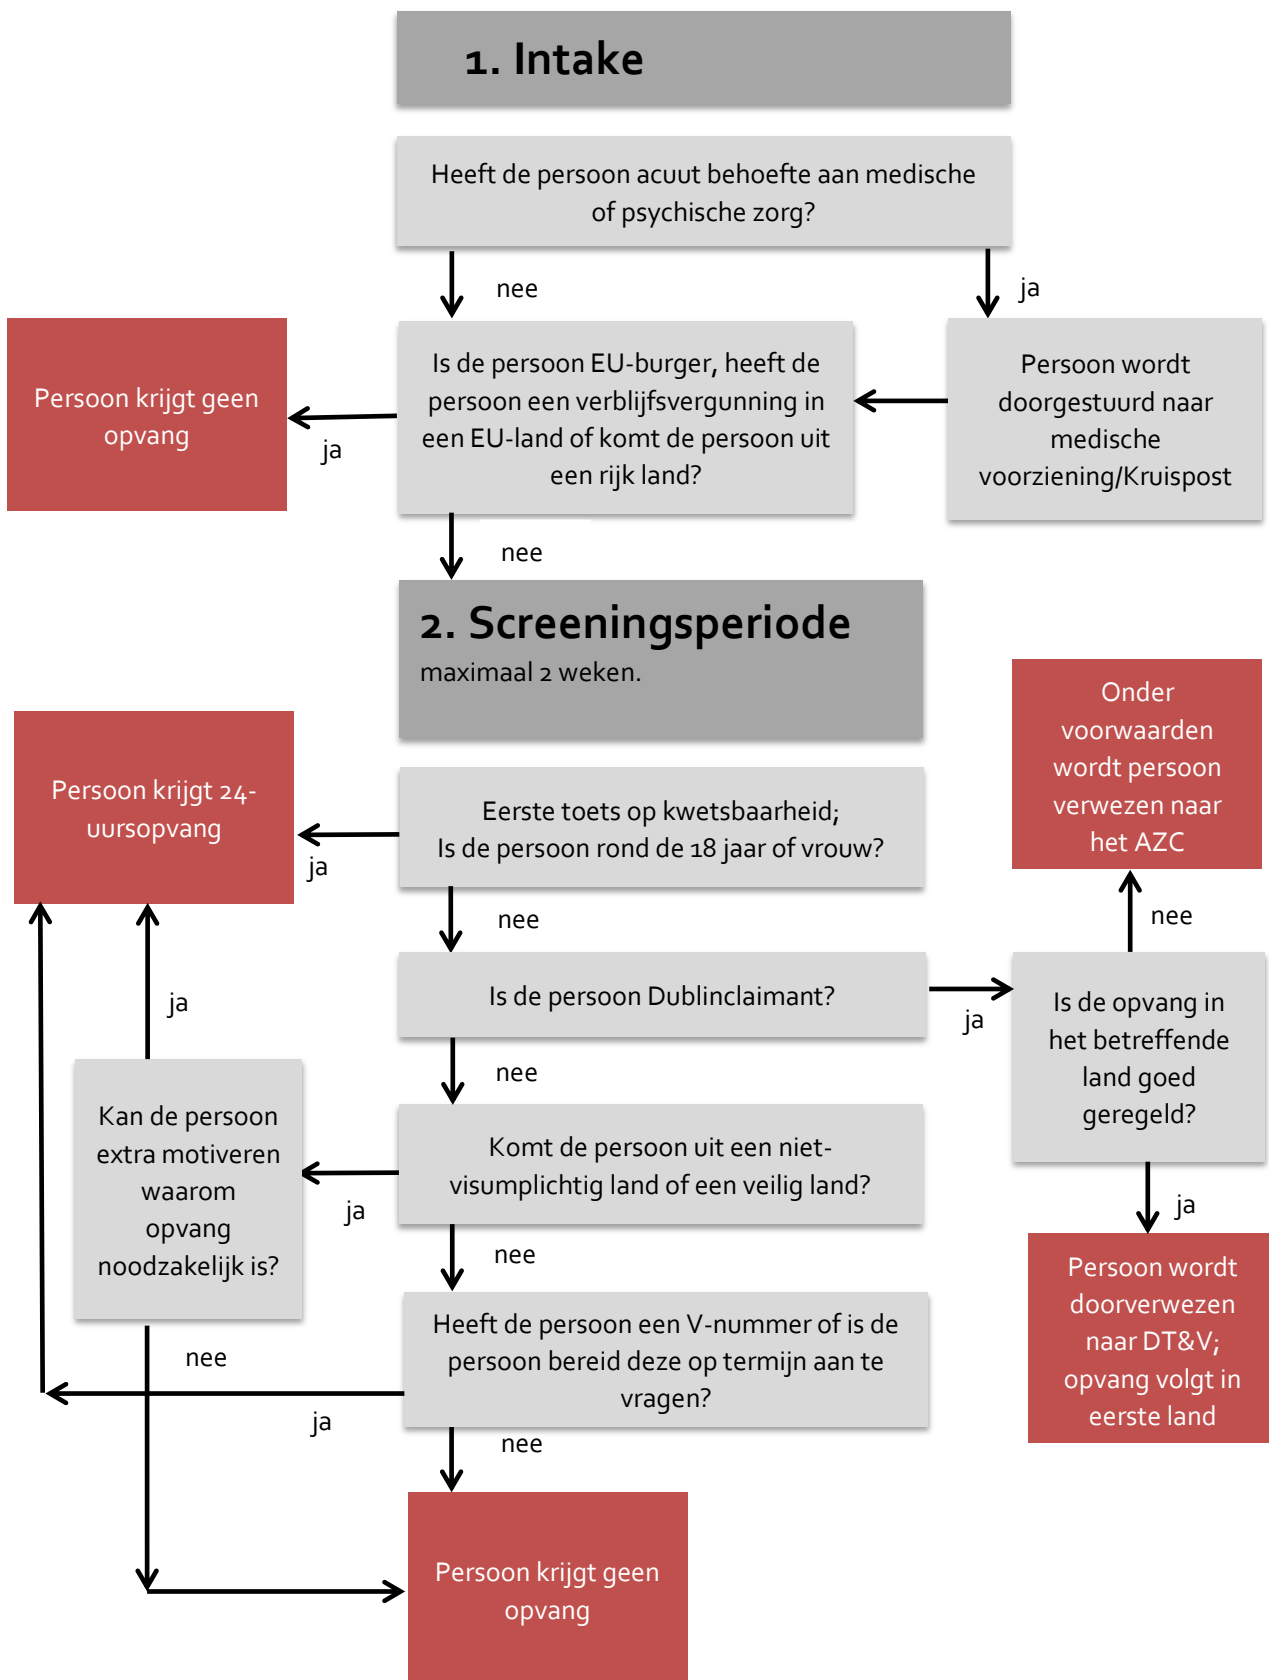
1. Intake

Heeft de persoon acuut behoefte aan medische of psychische zorg?

nee

ja

Persoon krijgt geen opvang

ja

Is de persoon EU-burger, heeft de persoon een verblijfsvergunning in een EU-land of komt de persoon uit een rijk land?

Persoon wordt doorgestuurd naar medische voorziening/Kruispost

nee

2. Screeningsperiode
maximaal 2 weken.

Onder voorwaarden wordt persoon verwezen naar het AZC

Persoon krijgt 24-uursopvang

Eerste toets op kwetsbaarheid;
Is de persoon rond de 18 jaar of vrouw?

ja

nee

nee

ja

Is de persoon Dublinclaimant?

ja

Is de opvang in het betreffende land goed geregeld?

nee

Kan de persoon extra motiveren waarom opvang noodzakelijk is?

Komt de persoon uit een niet-visumplichtig land of een veilig land?

ja

ja

nee

Persoon wordt doorverwezen naar DT&V; opvang volgt in eerste land

Heeft de persoon een V-nummer of is de persoon bereid deze op termijn aan te vragen?

nee

ja

nee

Persoon krijgt geen opvang